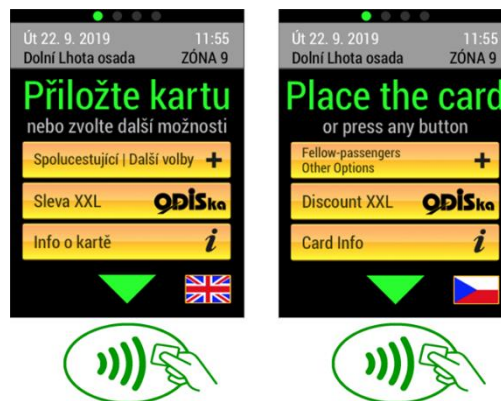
Út 22. 9. 2019 11:55
Dolní Lhota osada ZÓNA 9

Přiložte kartu
nebo zvolte další možnosti

Spolucestující | Další volby +
Sleva XXL ODISka
Info o kartě i

Út 22. 9. 2019 11:55
Dolní Lhota osada ZÓNA 9

Place the card
or press any button

Fellow-passengers
Other Options +
Discount XXL ODISka
Card Info i